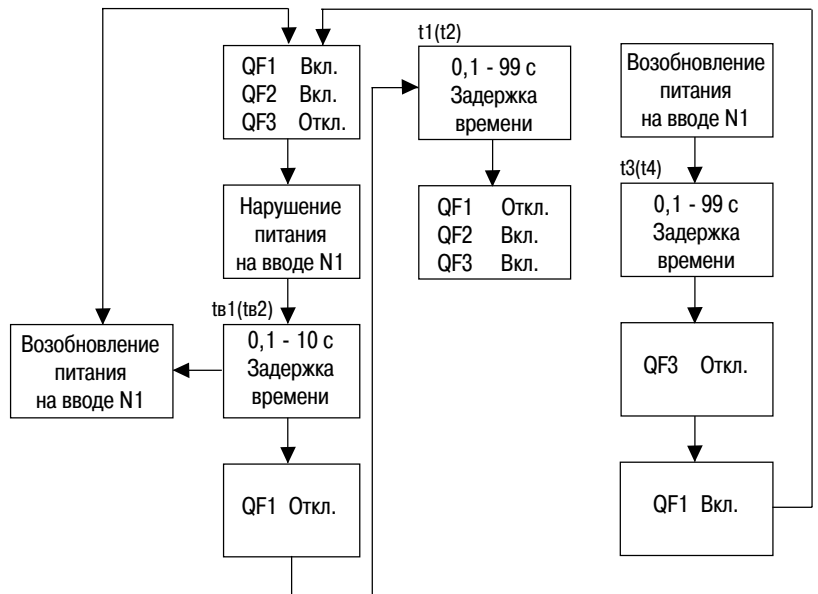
QF1 Вкл.
QF2 Вкл.
QF3 Откл.

Нарушение питания на вводе N1

tв1(tв2)

0,1 - 10 с
Задержка времени

Возобновление питания на вводе N1

QF1 Откл.

t1(t2)

0,1 - 99 с
Задержка времени

QF1 Откл.
QF2 Вкл.
QF3 Вкл.

Возобновление питания на вводе N1

t3(t4)

0,1 - 99 с
Задержка времени

QF3 Откл.

QF1 Вкл.